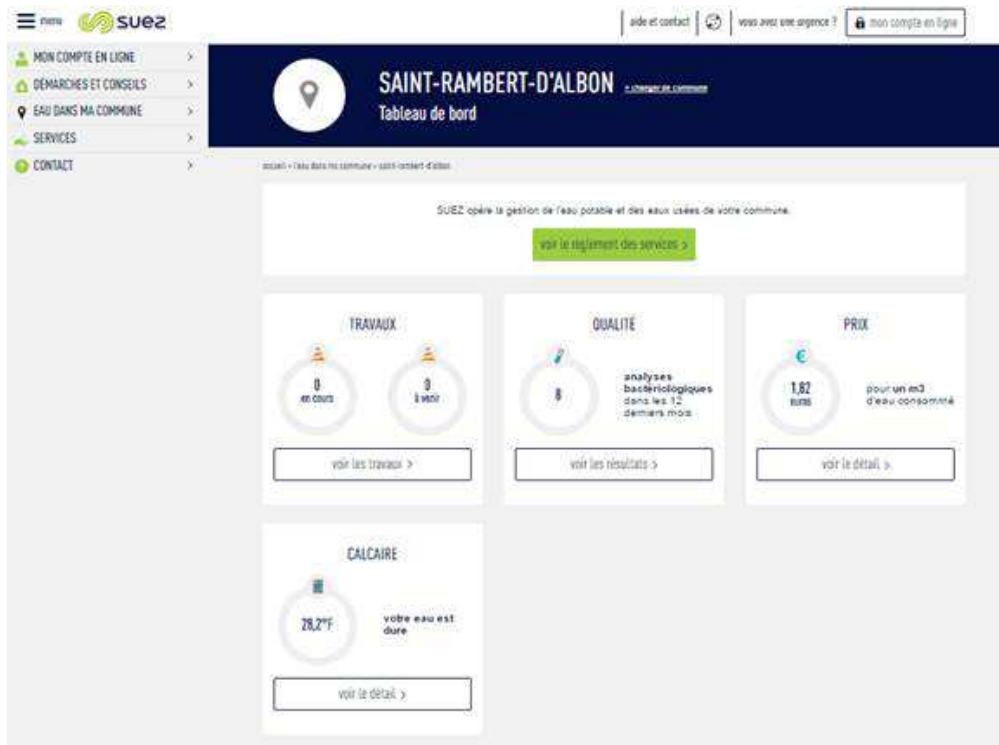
menu suez

aide et contact | vous avez une urgence ? | mon compte en ligne

MON COMPTE EN LIGNE >
DÉMARCHES ET CONSEILS >
EAU DANS MA COMMUNE >
SERVICES >
CONTACT >

SAINT-RAMBERT-D'ALBON + changer de commune
Tableau de bord

accueil > l'eau dans ma commune > saint-rambert-d'albon

SUEZ opère la gestion de l'eau potable et des eaux usées de votre commune.

voir le règlement des services >

TRAVAUX

0
en cours

0
à venir

voir les travaux >

QUALITE

8

analyses bactériologiques dans les 12 derniers mois

voir les résultats >

PRIX

€

1,82
euros

pour un m3 d'eau consommé

voir le détail >

CALCAIRE

28,2°F

votre eau est dure

voir le détail >